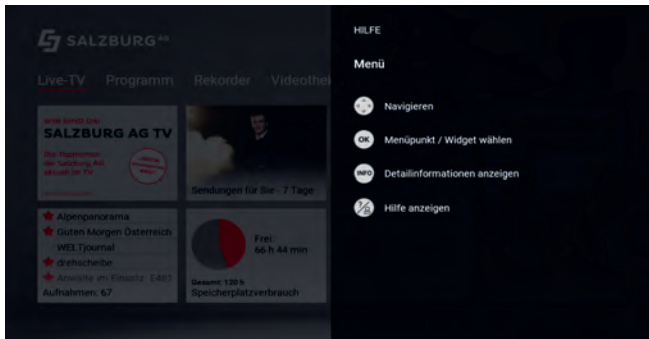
SALZBURG AG

Live-TV Programm Rekorder Videothek

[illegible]
SALZBURG AG TV
Die Highlights der Salzburg AG aktuell im TV
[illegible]

Sendungen für Sie - 7 Tage

Alpenpanorama
Guten Morgen Österreich
WELTjournal
drehscheibe
Anwälte im Einsatz: E482
Aufnahmen: 67

Frei: 66 h 44 min
Gesamt: 120 h
Speicherplatzverbrauch

HILFE

Menü

Navigieren

OK Menüpunkt / Widget wählen

INFO Detailinformationen anzeigen

Hilfe anzeigen